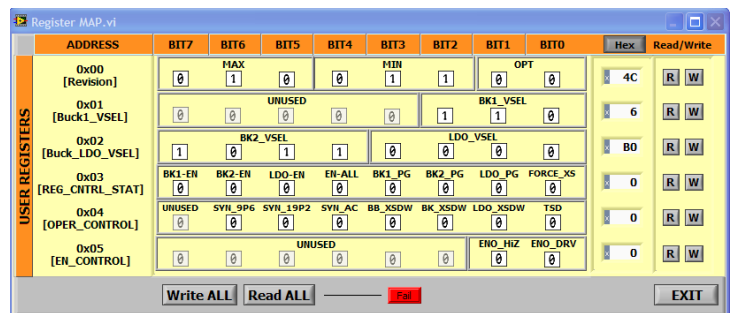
Register MAP.vi

| ADDRESS | BIT7 | BIT6 | BIT5 | BIT4 | BIT3 | BIT2 | BIT1 | BIT0 | Hex | Read/Write |
|---|---|---|---|---|---|---|---|---|---|---|
| 0x00 [Revision] | MAX 0 | 1 | 0 | MIN 0 | 1 | 1 | OPT 0 | 0 | 4C | R W |
| 0x01 [Buck1_VSEL] | UNUSED 0 | 0 | 0 | 0 | 0 | BK1_VSEL 1 | 1 | 0 | 6 | R W |
| 0x02 [Buck_LDO_VSEL] | BK2_VSEL 1 | 0 | 1 | 1 | LDO_VSEL 0 | 0 | 0 | 0 | B0 | R W |
| 0x03 [REG_CNTRL_STAT] | BK1-EN 0 | BK2-EN 0 | LDO-EN 0 | EN-ALL 0 | BK1_PG 0 | BK2_PG 0 | LDO_PG 0 | FORCE_XS 0 | 0 | R W |
| 0x04 [OPER_CONTROL] | UNUSED 0 | SYN_9P6 0 | SYN_19P2 0 | SYN_AC 0 | BB_XSDW 0 | BK_XSDW 0 | LDO_XSDW 0 | TSD 0 | 0 | R W |
| 0x05 [EN_CONTROL] | UNUSED 0 | 0 | 0 | 0 | 0 | 0 | ENO_HiZ 0 | ENO_DRV 0 | 0 | R W |

USER REGISTERS

Write ALL Read ALL Fail EXIT